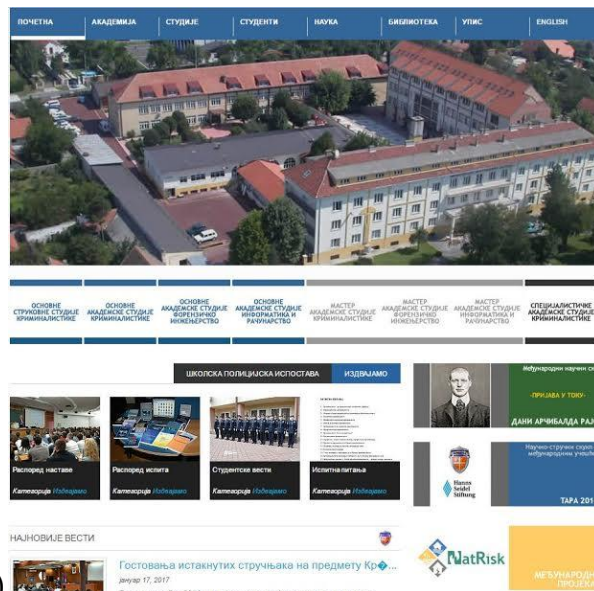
ПОЧЕТНА АКАДЕМИЈА СТУДИЈЕ СТУДЕНТИ НАУКА БИБЛИОТЕКА УПИС ENGLISH

ОСНОВНЕ СТРУКОВНЕ СТУДИЈЕ КРИМИНАЛИСТИКЕ

ОСНОВНЕ АКАДЕМСКЕ СТУДИЈЕ КРИМИНАЛИСТИКЕ

ОСНОВНЕ АКАДЕМСКЕ СТУДИЈЕ ФОРЕНЗИЧКО ИНЖЕЊЕРСТВО

ОСНОВНЕ АКАДЕМСКЕ СТУДИЈЕ ИНФОРМАТИКА И РАЧУНАРСТВО

МАСТЕР АКАДЕМСКЕ СТУДИЈЕ КРИМИНАЛИСТИКЕ

МАСТЕР АКАДЕМСКЕ СТУДИЈЕ ФОРЕНЗИЧКО ИНЖЕЊЕРСТВО

МАСТЕР АКАДЕМСКЕ СТУДИЈЕ ИНФОРМАТИКА И РАЧУНАРСТВО

СПЕЦИЈАЛИСТИЧКЕ АКАДЕМСКЕ СТУДИЈЕ КРИМИНАЛИСТИКЕ

ШКОЛСКА ПОЛИЦИЈСКА ИСПОСТАВА ИЗДВАЈАМО

Распоред наставе
Категорија Издвајамо

Распоред испита
Категорија Издвајамо

Студентске вести
Категорија Издвајамо

Испитна питања
Категорија Издвајамо

Међународни научни ск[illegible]
-ПРИЈАВА У ТОКУ-
ДАНИ АРЧИБАЛДА РА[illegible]

Научно-стручни скуп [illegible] међународним учешћ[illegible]
Hanns Seidel Stiftung
ТАРА 201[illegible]

НАЈНОВИЈЕ ВЕСТИ

Гостовања истакнутих стручњака на предмету Кр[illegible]...
јануар 17, 2017

NatRisk

МЕЂУНАРОДН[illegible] ПРОЈЕК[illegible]